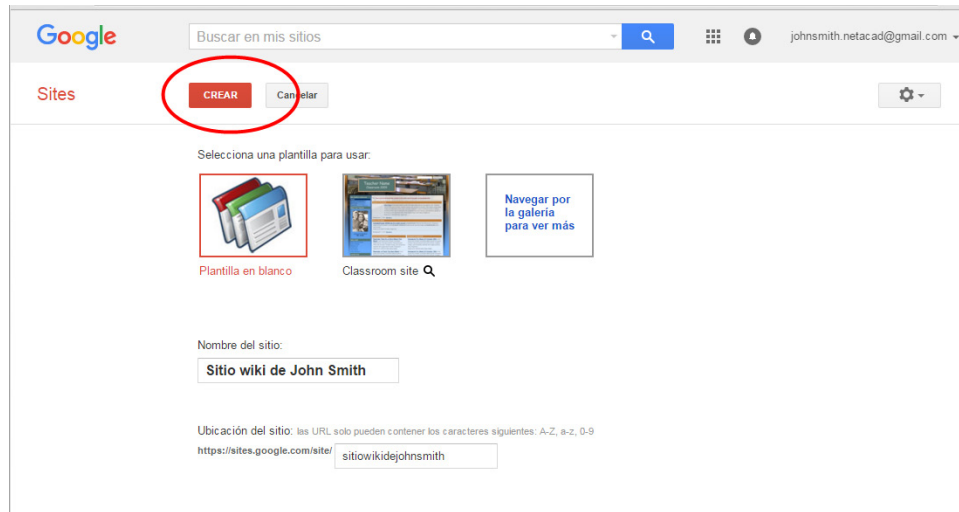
Google

Buscar en mis sitios

johnsmith.netacad@gmail.com

Sites

CREAR

Cancelar

Selecciona una plantilla para usar:

Plantilla en blanco

Classroom site

Navegar por la galería para ver más

Nombre del sitio:

Sitio wiki de John Smith

Ubicación del sitio: las URL solo pueden contener los caracteres siguientes: A-Z, a-z, 0-9

https://sites.google.com/site/ sitiowikidejohnsmith